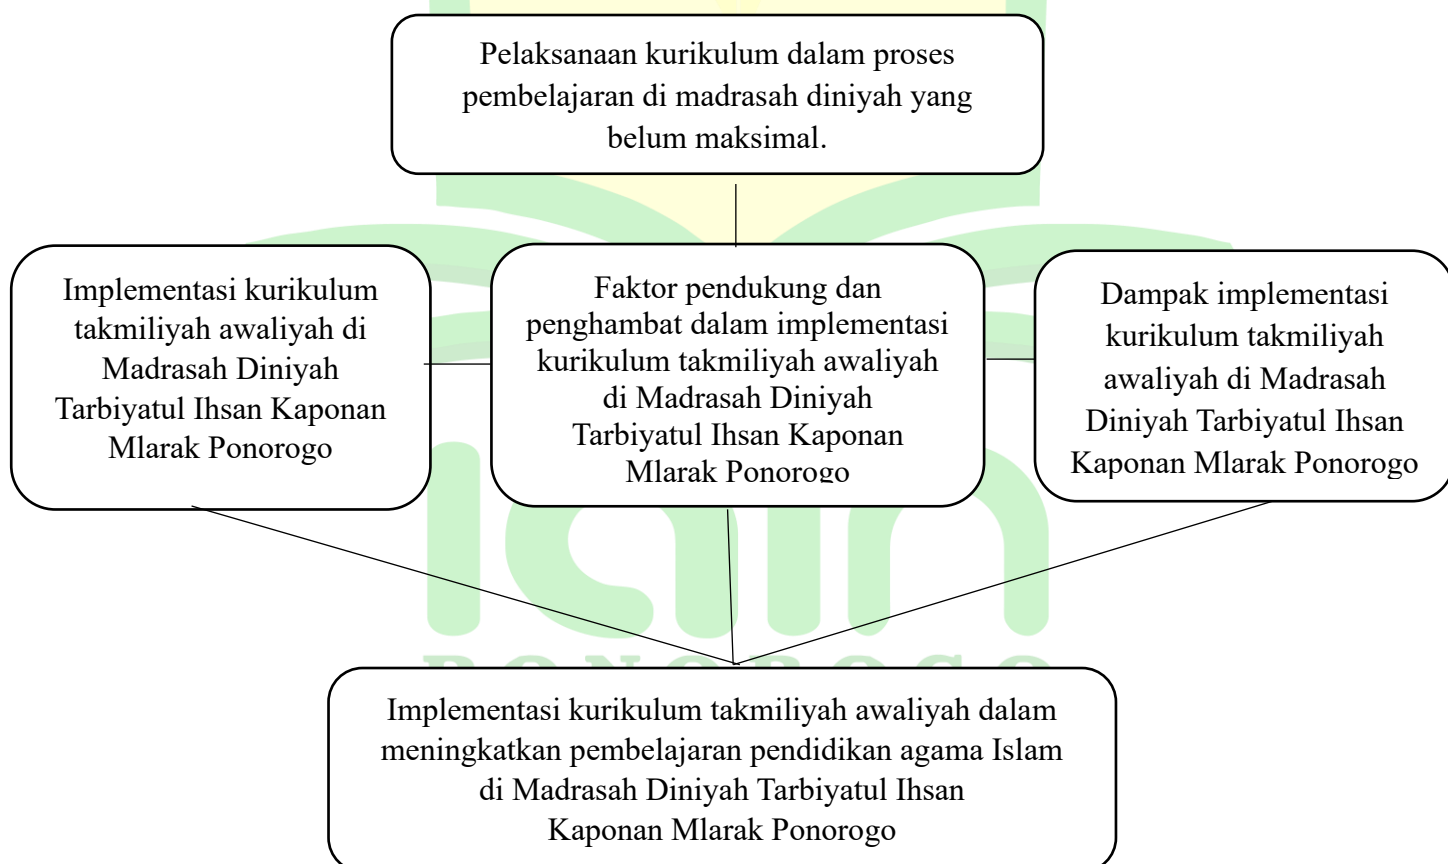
Pelaksanaan kurikulum dalam proses pembelajaran di madrasah diniyah yang belum maksimal.

Implementasi kurikulum takmiliyah awaliyah di Madrasah Diniyah Tarbiyatul Ihsan Kaponan Mlarak Ponorogo

Faktor pendukung dan penghambat dalam implementasi kurikulum takmiliyah awaliyah di Madrasah Diniyah Tarbiyatul Ihsan Kaponan Mlarak Ponorogo

Dampak implementasi kurikulum takmiliyah awaliyah di Madrasah Diniyah Tarbiyatul Ihsan Kaponan Mlarak Ponorogo

Implementasi kurikulum takmiliyah awaliyah dalam meningkatkan pembelajaran pendidikan agama Islam di Madrasah Diniyah Tarbiyatul Ihsan Kaponan Mlarak Ponorogo